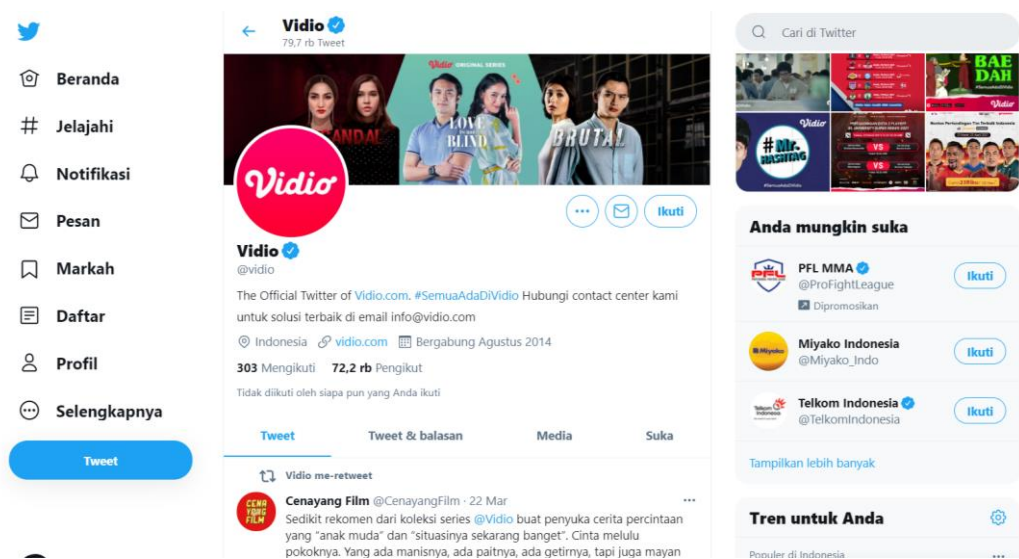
Beranda

Jelajahi

Notifikasi

Pesan

Markah

Daftar

Profil

Selengkapnya

Tweet

Vidio
79,7 rb Tweet

Vidio ORIGINAL SERIES

SANDAL

LOVE BLIND

BRUTAL

Vidio

Ikuti

Vidio
@vidio

The Official Twitter of Vidio.com. #SemuaAdaDiVidio Hubungi contact center kami untuk solusi terbaik di email info@vidio.com

Indonesia vidio.com Bergabung Agustus 2014

303 Mengikuti 72,2 rb Pengikut

Tidak diikuti oleh siapa pun yang Anda ikuti

Tweet | Tweet & balasan | Media | Suka

Vidio me-retweet

CENA YANG FILM

Cenayang Film @CenayangFilm · 22 Mar
Sedikit rekomen dari koleksi series @Vidio buat penyuka cerita percintaan yang "anak muda" dan "situasinya sekarang banget". Cinta melulu pokoknya. Yang ada manisnya, ada paitnya, ada getirnya, tapi juga mayan

Cari di Twitter

BAE DAH

Vidio

#Mr. HASHTAG

VS

VS

Anda mungkin suka

PFL MMA
@ProFightLeague
Dipromosikan
Ikuti

Miyako Indonesia
@Miyako_Indo
Ikuti

Telkom Indonesia
@TelkomIndonesia
Ikuti

Tampilkan lebih banyak

Tren untuk Anda

Populer di Indonesia